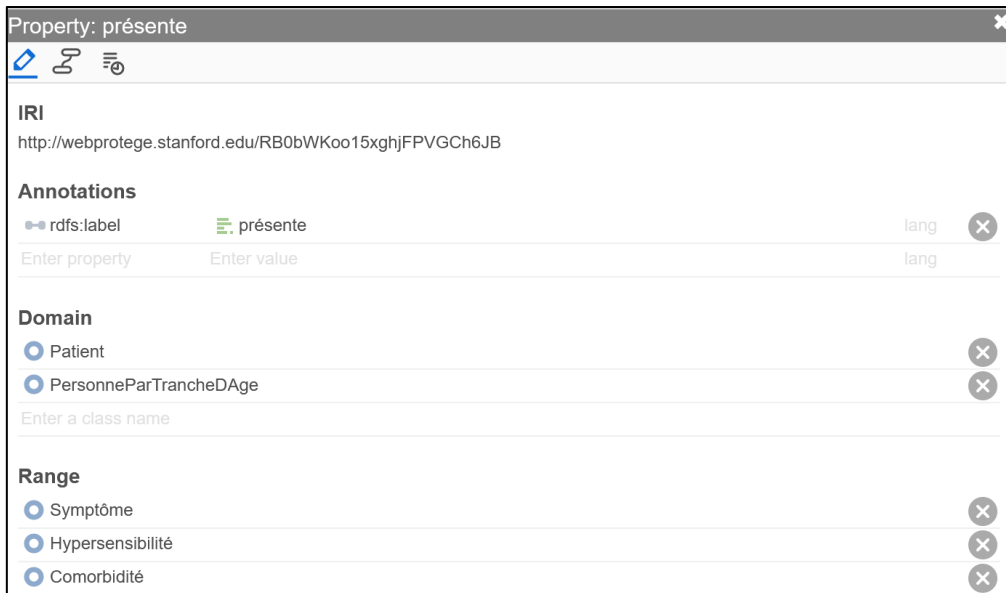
Property: présente

IRI
http://webprotege.stanford.edu/RB0bWKoo15xghjFPVGCh6JB

Annotations
rdfs:label présente lang
Enter property Enter value lang

Domain
Patient
PersonneParTrancheDAge
Enter a class name

Range
Symptôme
Hypersensibilité
Comorbidité